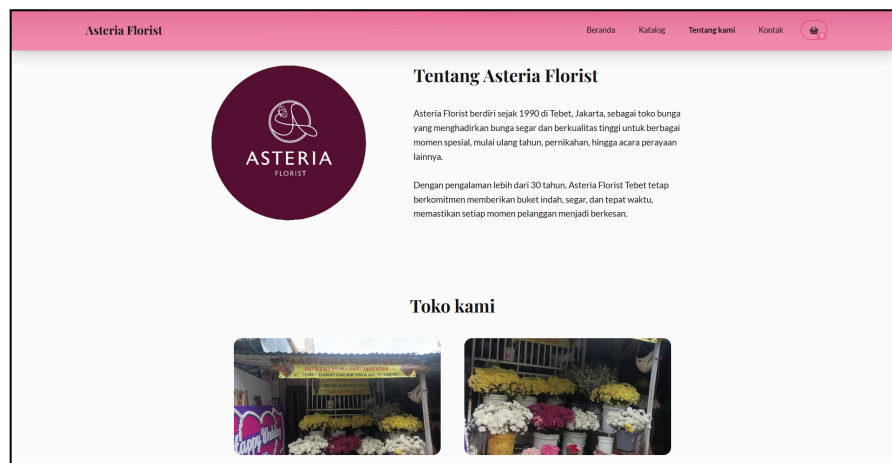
Asteria Florist

Beranda Katalog Tentang kami Kontak

ASTERIA
FLORIST

Tentang Asteria Florist

Asteria Florist berdiri sejak 1990 di Tebet, Jakarta, sebagai toko bunga yang menghadirkan bunga segar dan berkualitas tinggi untuk berbagai momen spesial, mulai ulang tahun, pernikahan, hingga acara perayaan lainnya.

Dengan pengalaman lebih dari 30 tahun, Asteria Florist Tebet tetap berkomitmen memberikan buket indah, segar, dan tepat waktu, memastikan setiap momen pelanggan menjadi berkesan.

Toko kami

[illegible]
Happy Wedding